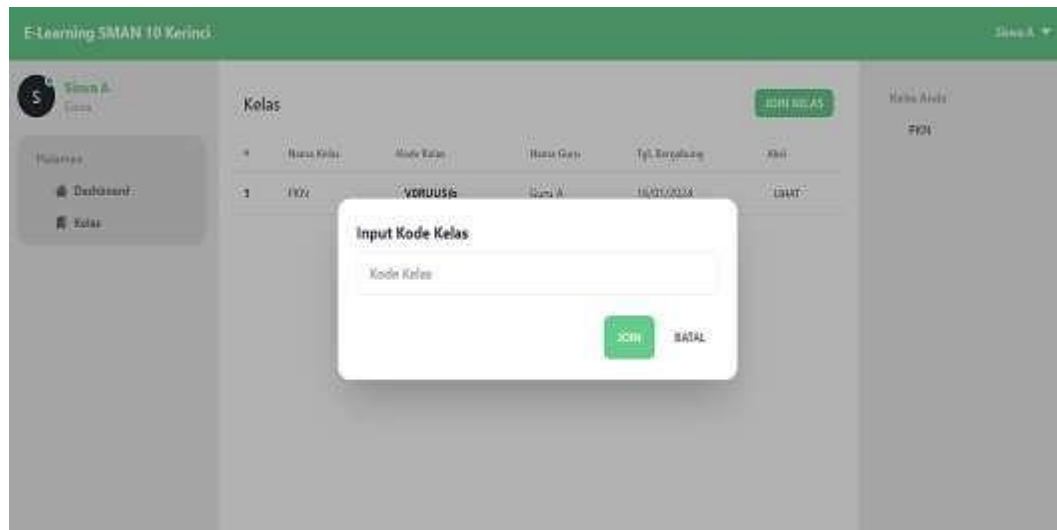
E-Learning SMAN 10 Kerinci

Siswa A ▼

S

Siswa A

Siswa

Halaman

Dashboard

Kelas

Kelas

JOIN KELAS

| # | Nama Kelas | Kode Kelas | Nama Guru | Tgl. Bergabung | Aksi |
|---|---|---|---|---|---|
| 1 | PKN | VDRUUS6 | Guru A | 16/01/2024 | LIHAT |

Kelas Anda

PKN

Input Kode Kelas

Kode Kelas

JOIN

BATAL